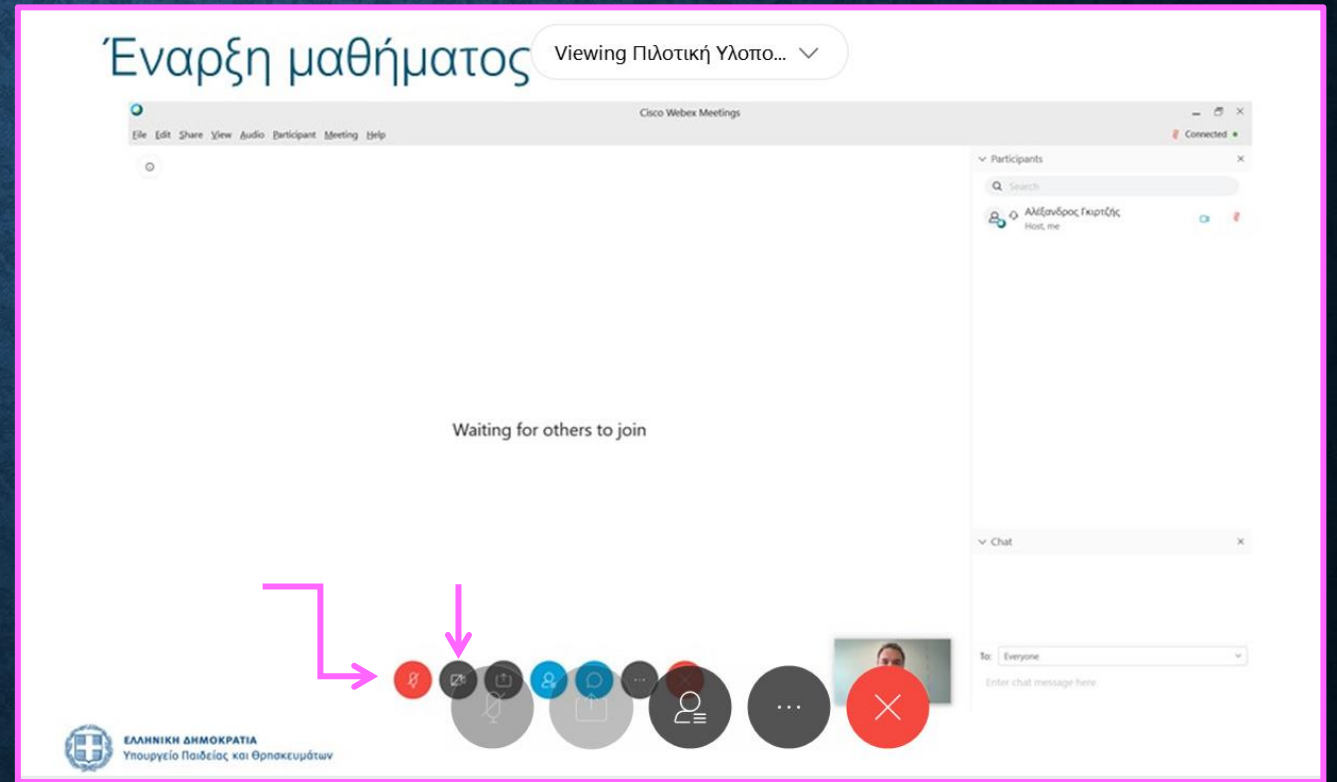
Έναρξη μαθήματος

Viewing Πιλοτική Υλοπο...

Cisco Webex Meetings

File Edit Share View Audio Participant Meeting Help

Connected

Participants

Search

Αλέξανδρος Γκιρτζής
Host, me

Waiting for others to join

Chat

To: Everyone

Enter chat message here

ΕΛΛΗΝΙΚΗ ΔΗΜΟΚΡΑΤΙΑ
Υπουργείο Παιδείας και Θρησκευμάτων